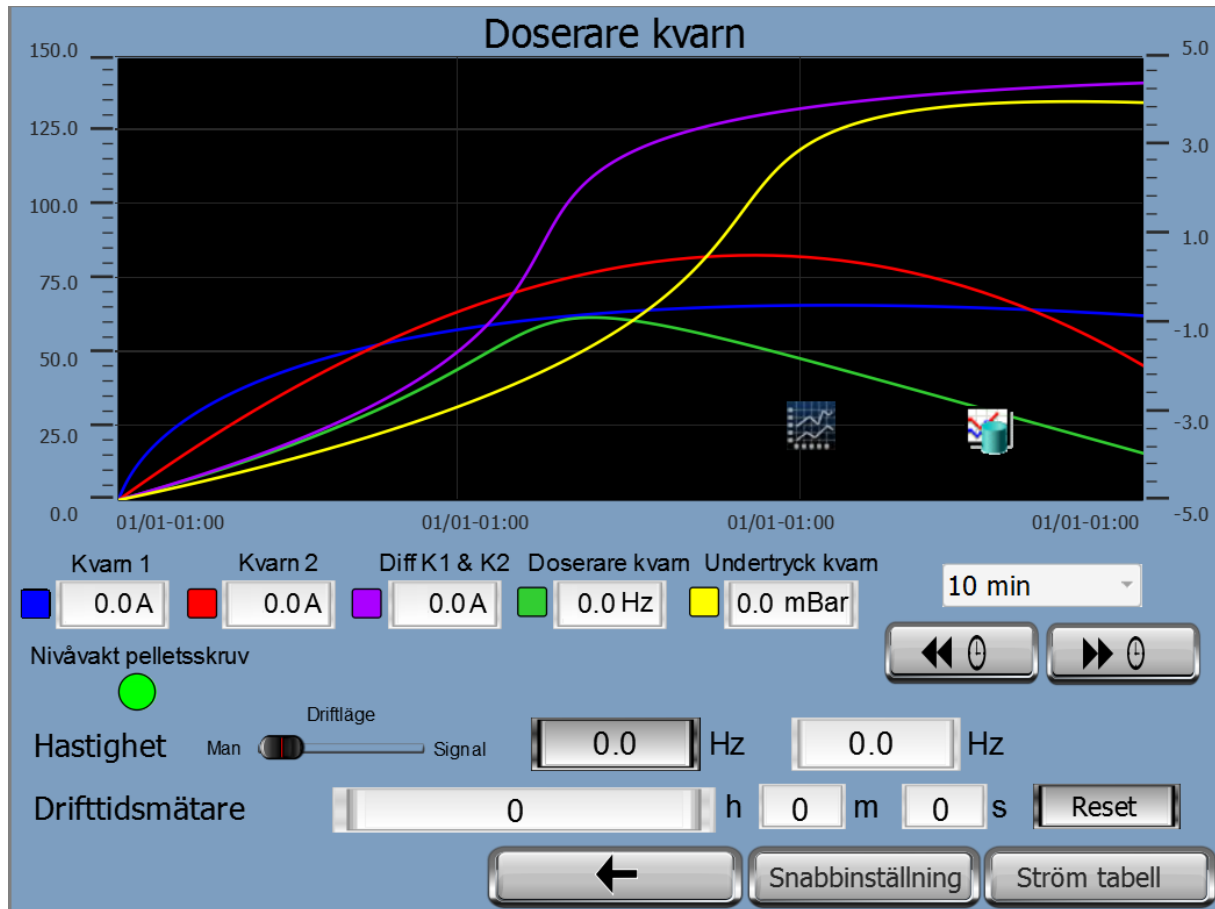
Doserare kvarn

150.0
125.0
100.0
75.0
50.0
25.0
0.0

5.0
3.0
1.0
-1.0
-3.0
-5.0

01/01-01:00
01/01-01:00
01/01-01:00
01/01-01:00

Kvarn 1 0.0 A
Kvarn 2 0.0 A
Diff K1 & K2 0.0 A
Doserare kvarn 0.0 Hz
Undertryck kvarn 0.0 mBar

10 min

Nivåvakt pelletsskruv

Driftläge
Hastighet Man Signal 0.0 Hz 0.0 Hz

Drifttidsmätare 0 h 0 m 0 s Reset

Snabbinställning Ström tabell